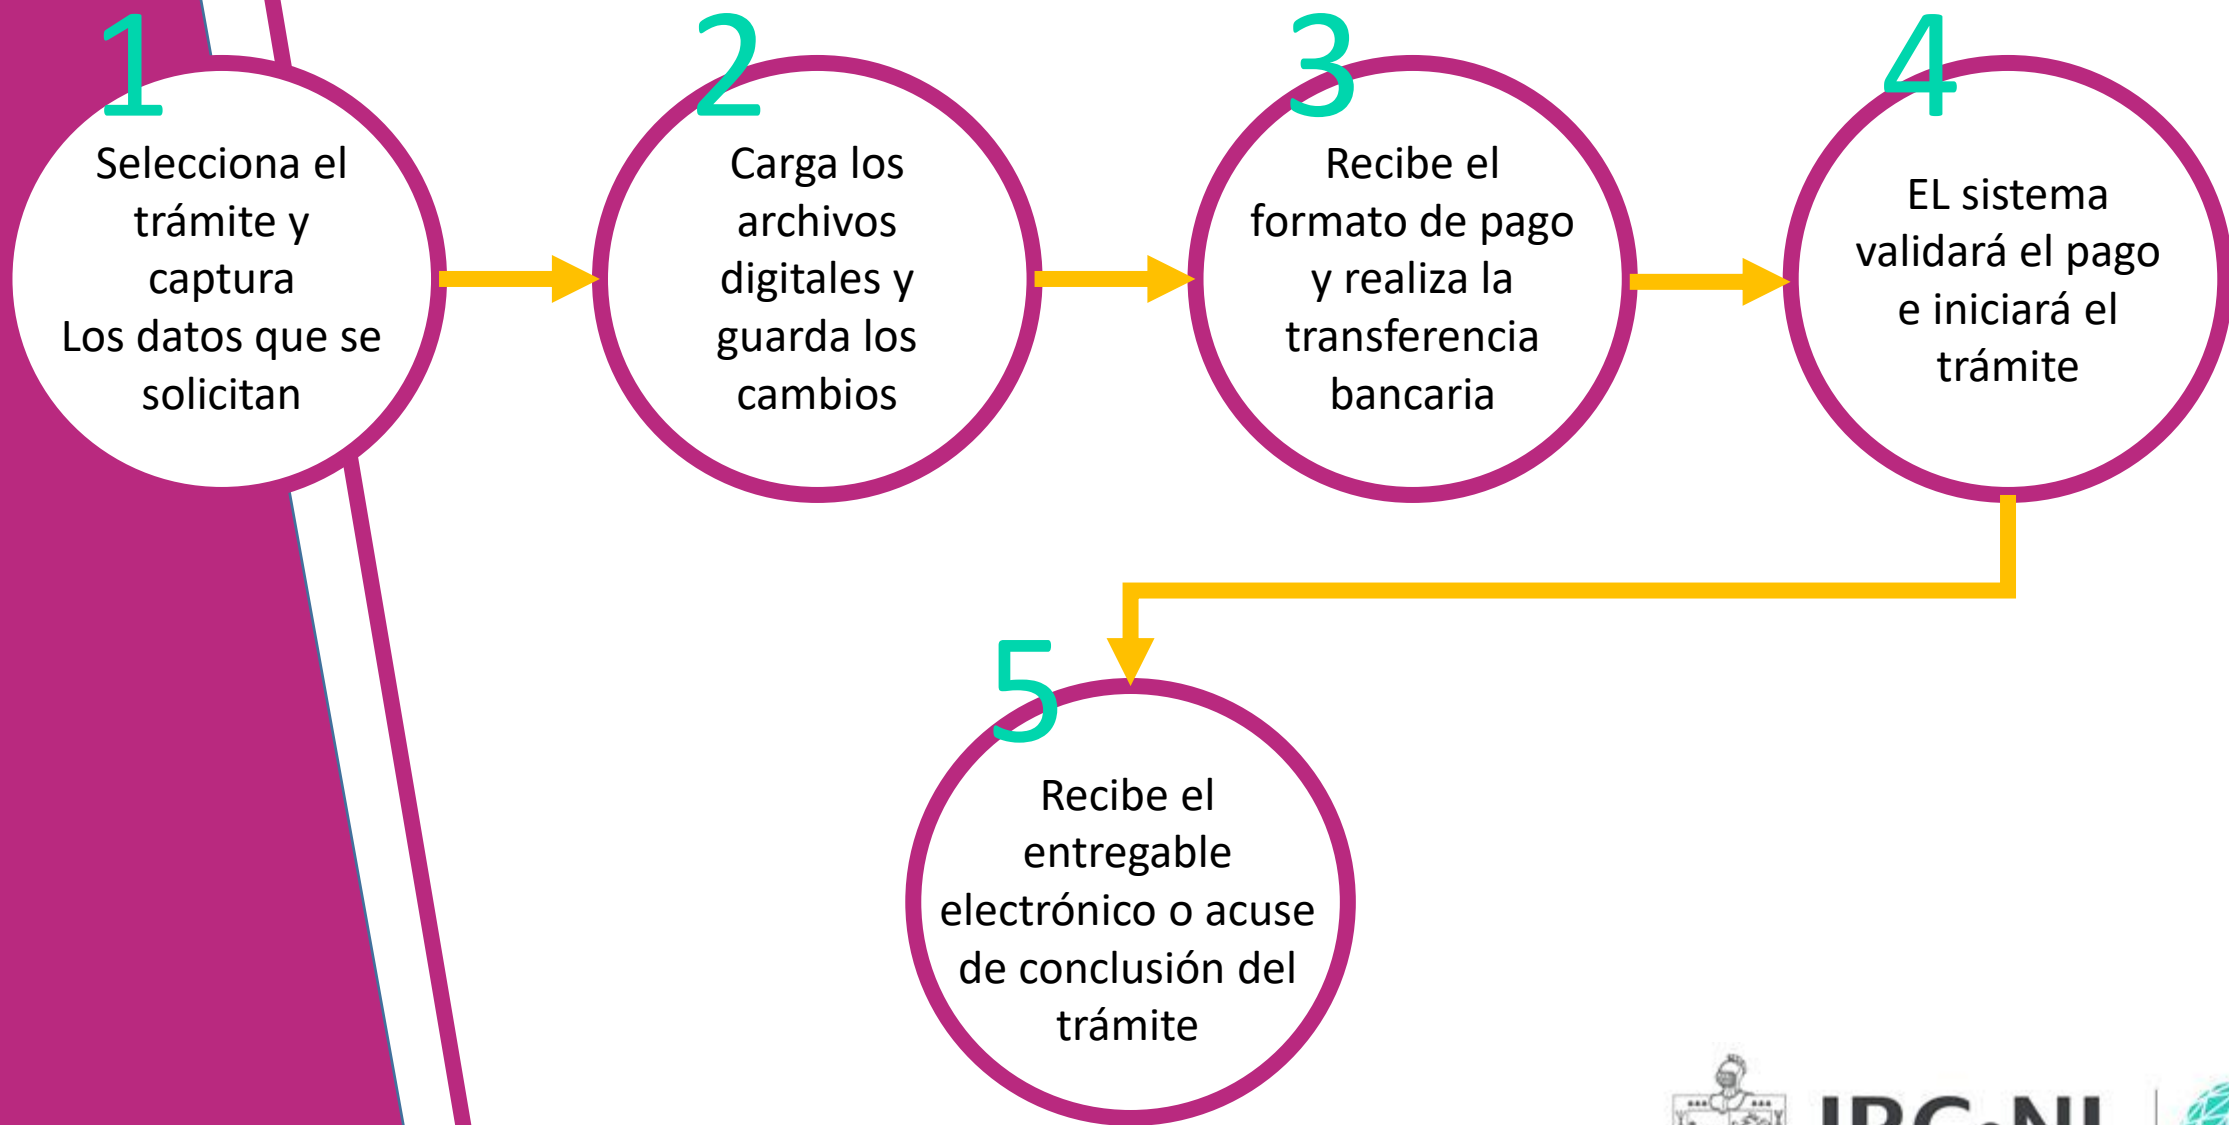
1
Selecciona el trámite y captura
Los datos que se solicitan

2
Carga los archivos digitales y guarda los cambios

3
Recibe el formato de pago y realiza la transferencia bancaria

4
EL sistema validará el pago e iniciará el trámite

5
Recibe el entregable electrónico o acuse de conclusión del trámite

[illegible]